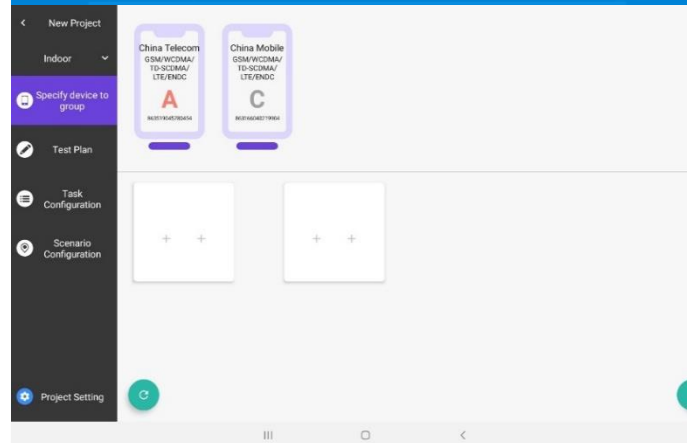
New Project

Indoor

Specify device to group

Test Plan

Task Configuration

Scenario Configuration

Project Setting

China Telecom
GSM/WCDMA/ TD-SCDMA/ LTE/ENDC
A
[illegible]

China Mobile
GSM/WCDMA/ TD-SCDMA/ LTE/ENDC
C
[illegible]

+ +

+ +